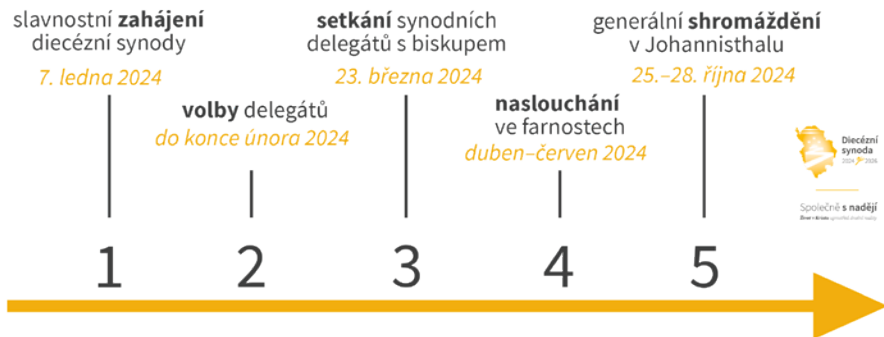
slavnostní **zahájení** diecézní synody

7. ledna 2024

**volby** delegátů

do konce února 2024

**setkání** synodních delegátů s biskupem

23. března 2024

**naslouchání** ve farnostech

duben–červen 2024

generální **shromáždění** v Johannisthalu

25.–28. října 2024

Diecézní synoda 2024 2026

Společně s nadějí

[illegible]

1

2

3

4

5